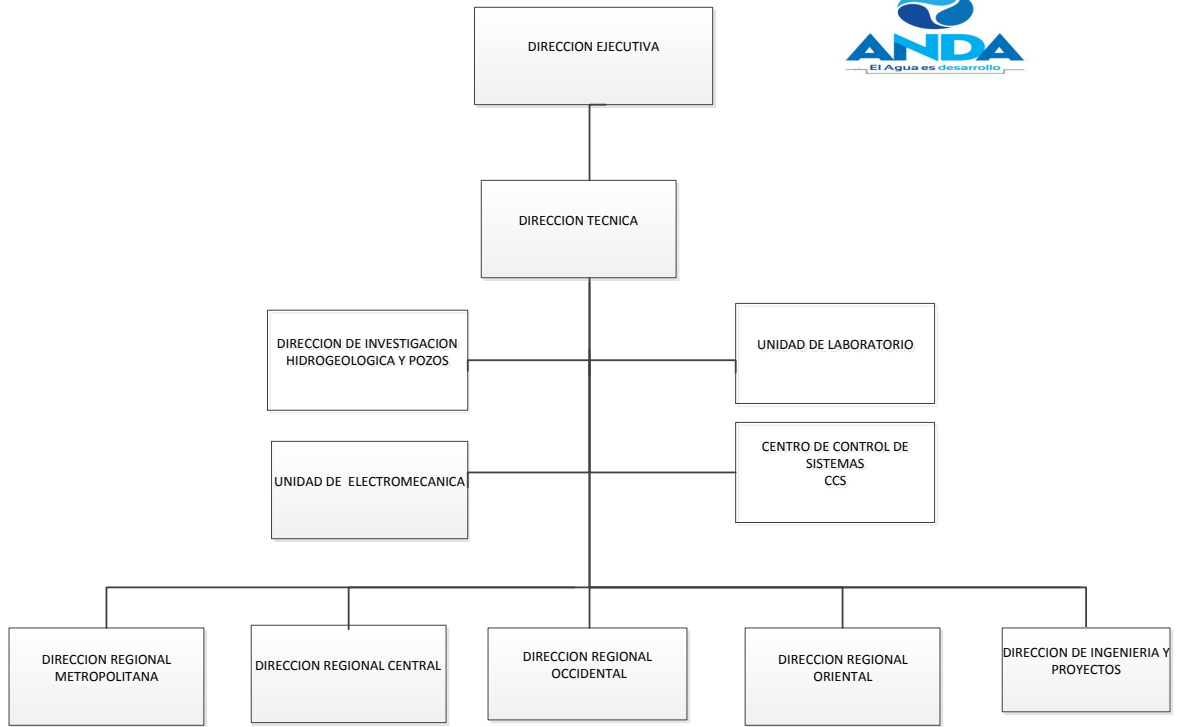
ANDA
El Agua es desarrollo

DIRECCION EJECUTIVA

DIRECCION TECNICA

DIRECCION DE INVESTIGACION HIDROGEOLOGICA Y POZOS

UNIDAD DE LABORATORIO

UNIDAD DE ELECTROMECANICA

CENTRO DE CONTROL DE SISTEMAS
CCS

DIRECCION REGIONAL METROPOLITANA

DIRECCION REGIONAL CENTRAL

DIRECCION REGIONAL OCCIDENTAL

DIRECCION REGIONAL ORIENTAL

DIRECCION DE INGENIERIA Y PROYECTOS